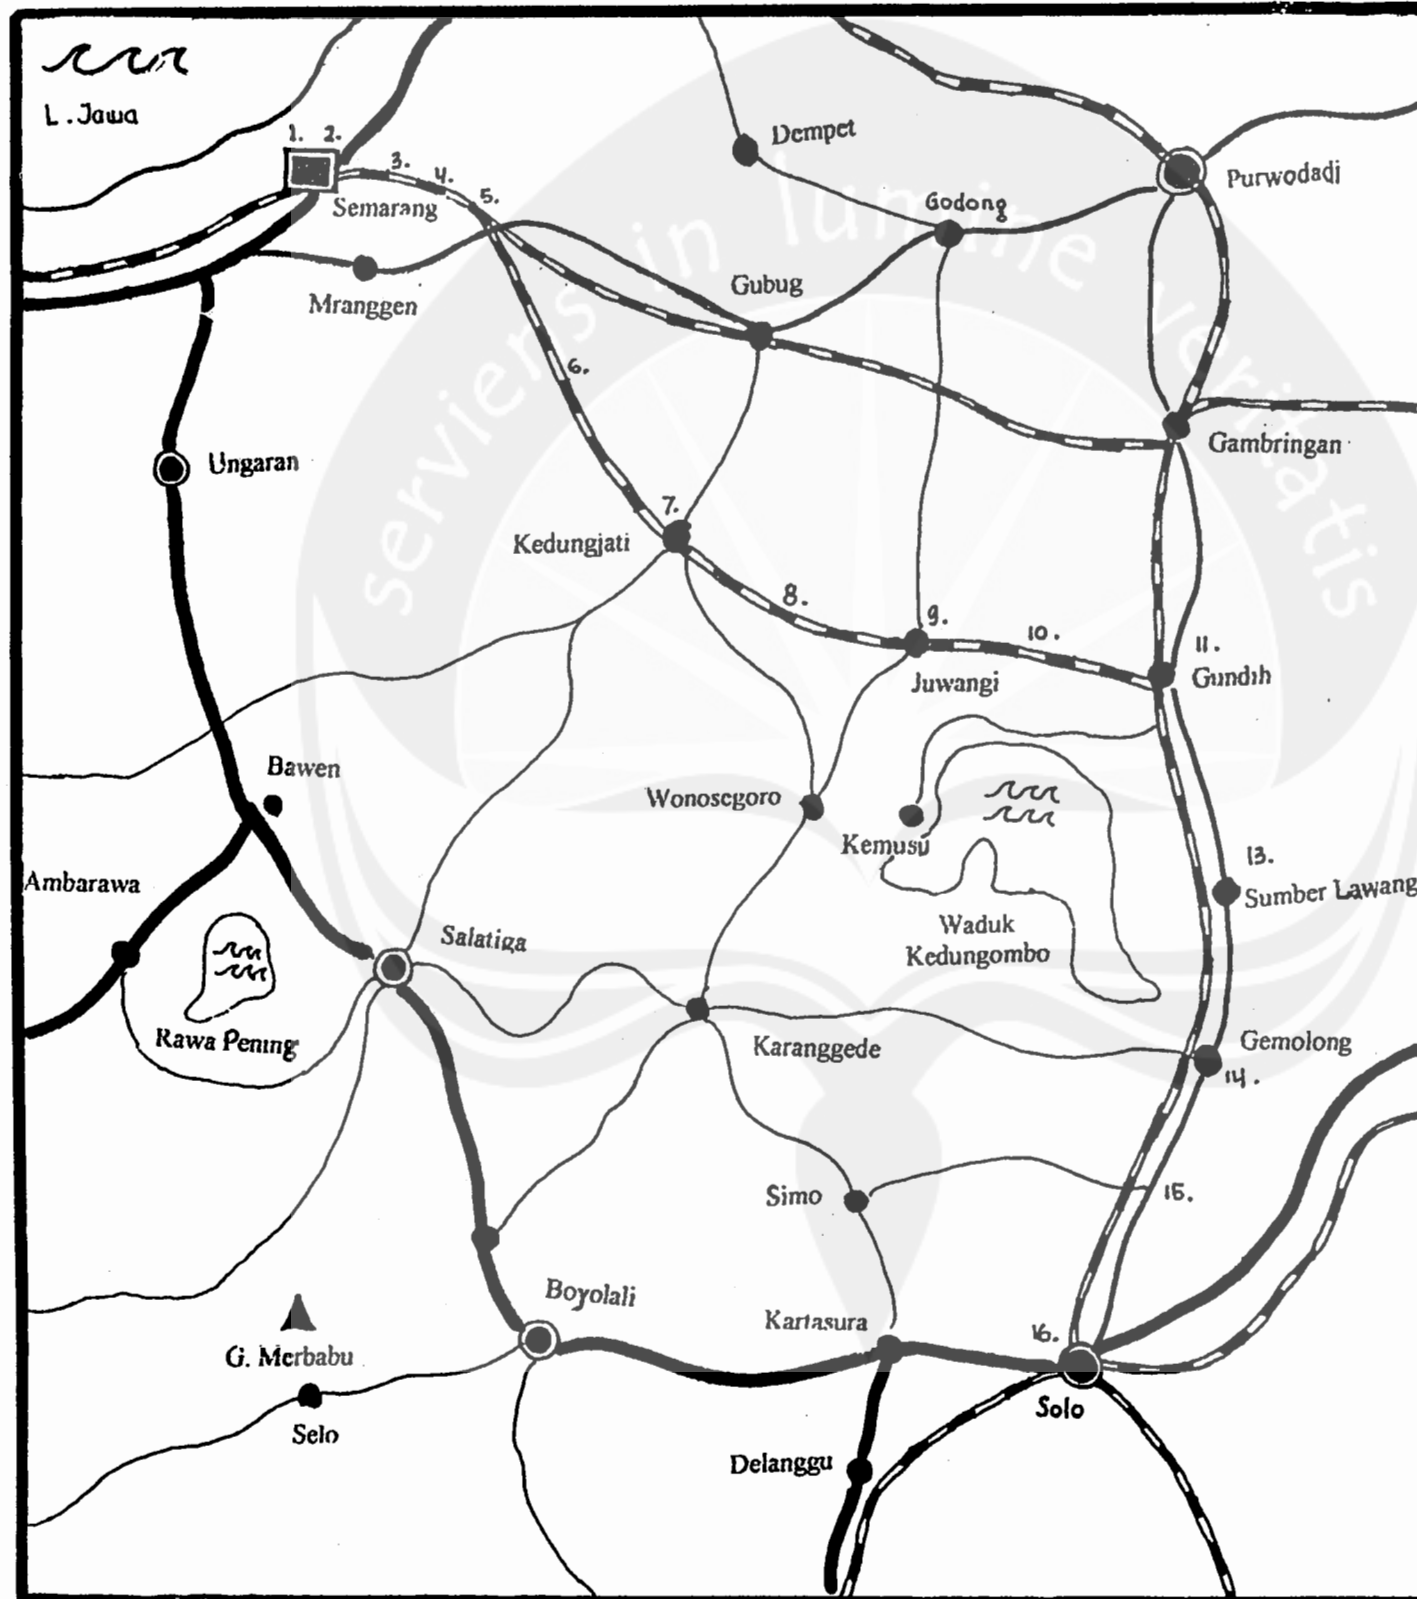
L. Jawa

1. 2.

3. 4. 5.

Semarang

Dempet

Godong

Purwodadi

Mranggen

Gubug

6.

Ungaran

Gambringan

7.

Kedungjati

8.

9.

10.

11.

Juwangi

Gundih

Bawen

Wonosegoro

Kemusu

13.

Sumber Lawang

Ambarawa

Waduk Kedungombo

Salatiga

Rawa Pening

Karanggede

Gemolong

14.

Simo

15.

Boyolali

Kartasura

16.

G. Merbabu

Solo

Selo

Delanggu

serviens in lumine veritatis